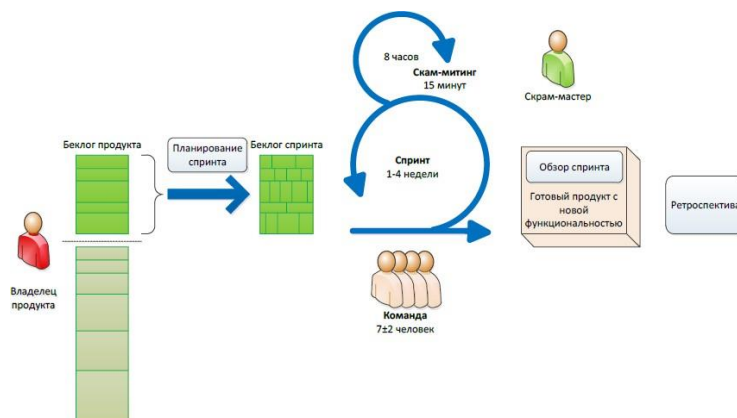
8 часов

Скам-митинг
15 минут

Скрам-мастер

Беклог продукта

Планирование спринта

Беклог спринта

Спринт
1-4 недели

Обзор спринта

Готовый продукт с новой функциональностью

Ретроспектива

Владелец продукта

Команда
7±2 человек